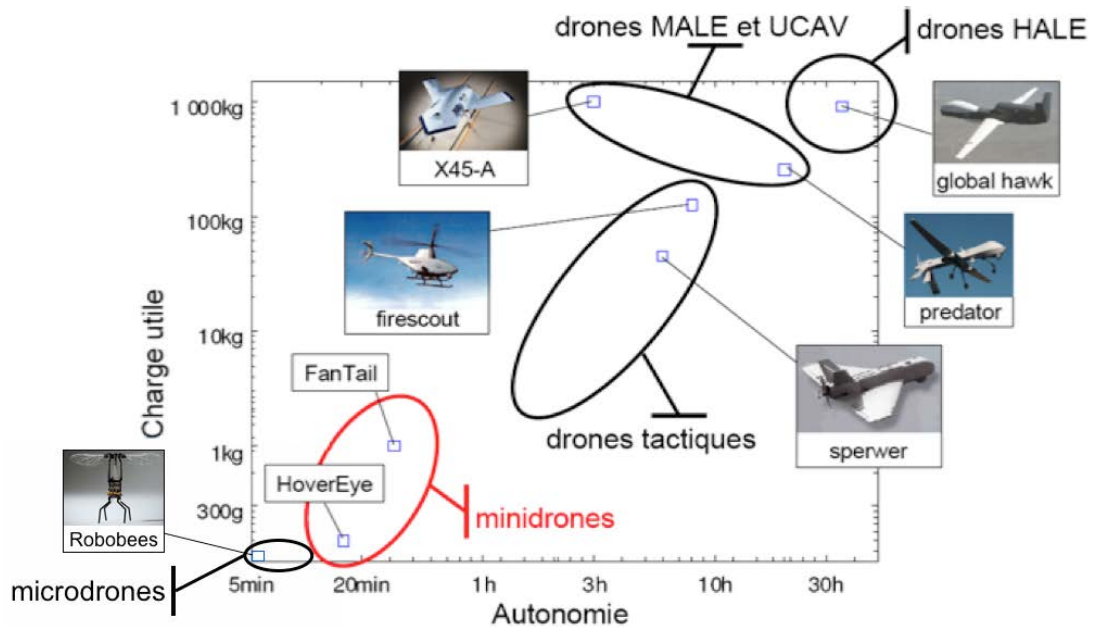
drones MALE et UCAV

drones HALE

1 000kg

100kg

10kg

1kg

300g

Charge utile

X45-A

global hawk

firescout

predator

FanTail

sperwer

HoverEye

drones tactiques

minidrones

Robobees

microdrones

5min

20min

1h

3h

10h

30h

Autonomie